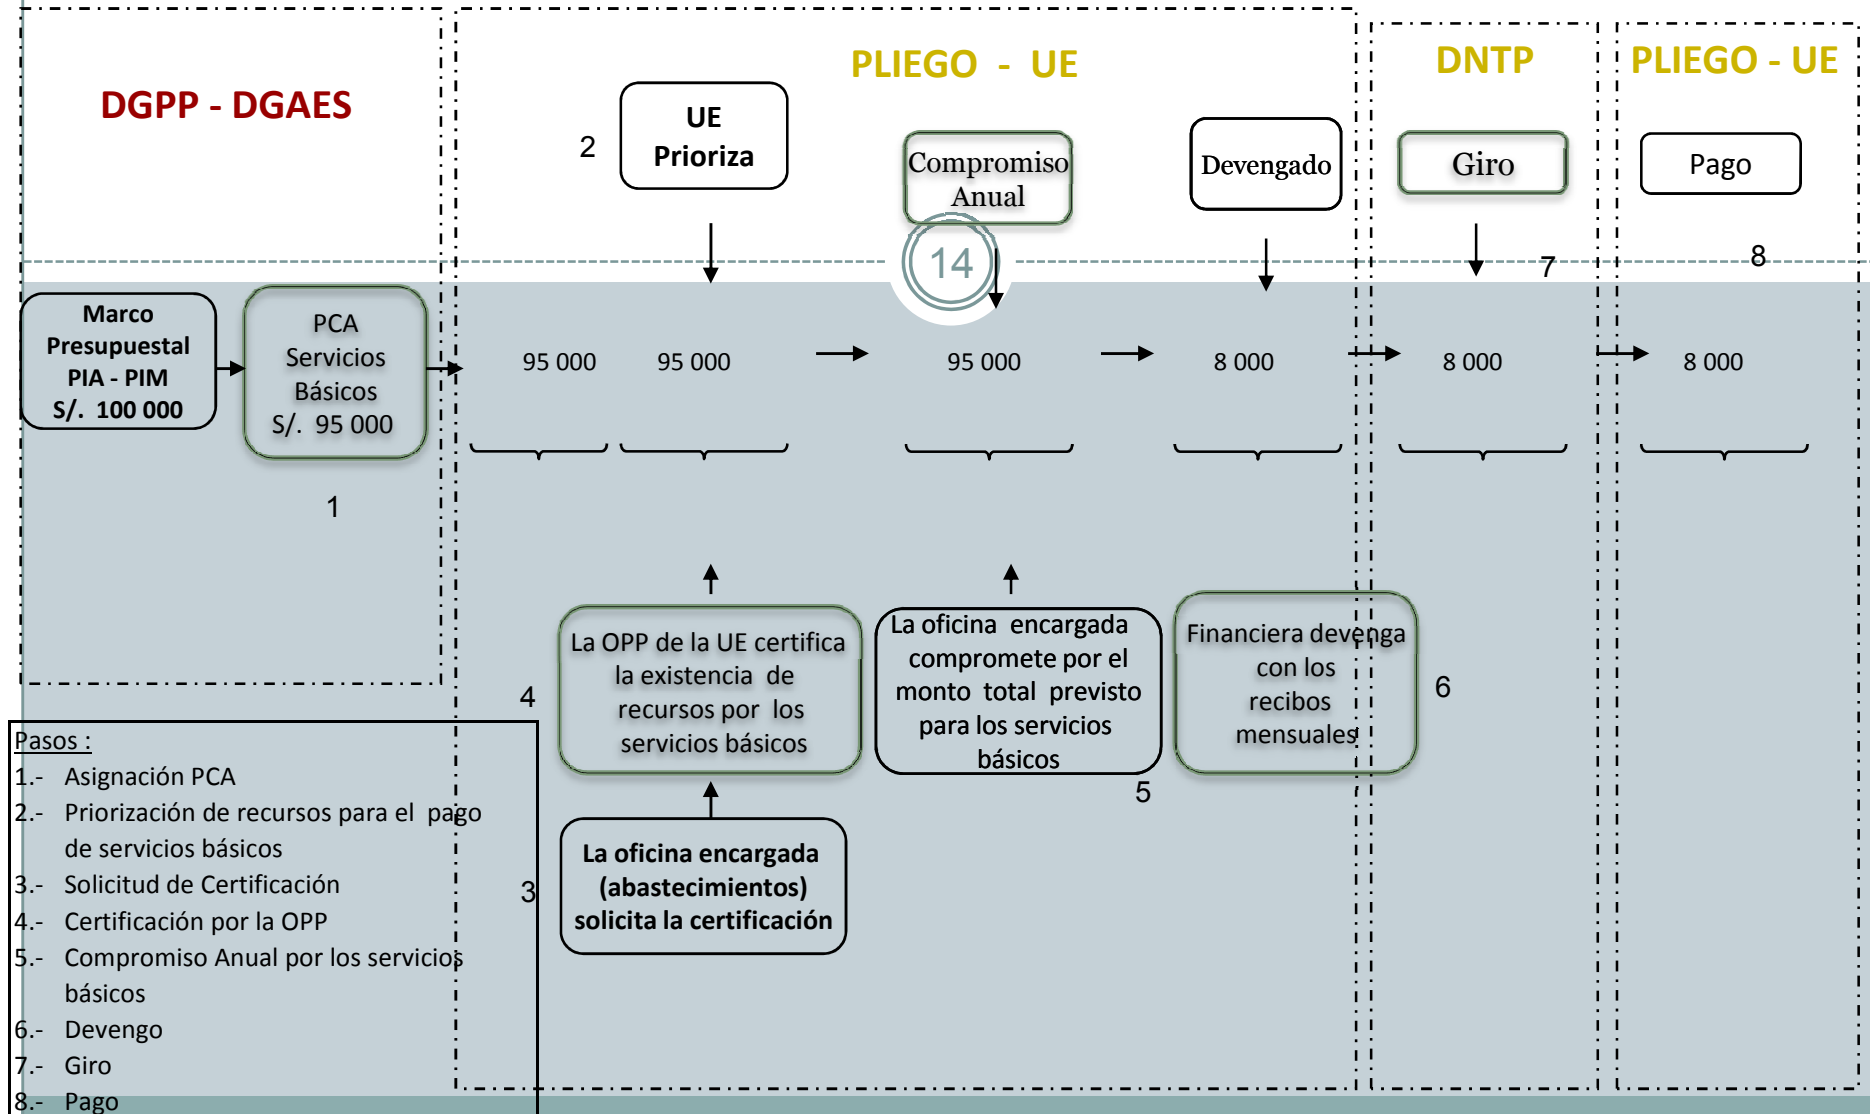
DGPP - DGAES

PLIEGO - UE

DNTP

PLIEGO - UE

2

UE Prioriza

Compromiso Anual

Devengado

Giro

Pago

14

7

8

Marco Presupuestal PIA - PIM S/. 100 000

PCA Servicios Básicos S/. 95 000

95 000

95 000

95 000

8 000

8 000

8 000

1

4

La OPP de la UE certifica la existencia de recursos por los servicios básicos

La oficina encargada compromete por el monto total previsto para los servicios básicos

Financiera devenga con los recibos mensuales

6

5

3

La oficina encargada (abastecimientos) solicita la certificación

Pasos :
1.- Asignación PCA
2.- Priorización de recursos para el pago de servicios básicos
3.- Solicitud de Certificación
4.- Certificación por la OPP
5.- Compromiso Anual por los servicios básicos
6.- Devengo
7.- Giro
8.- Pago